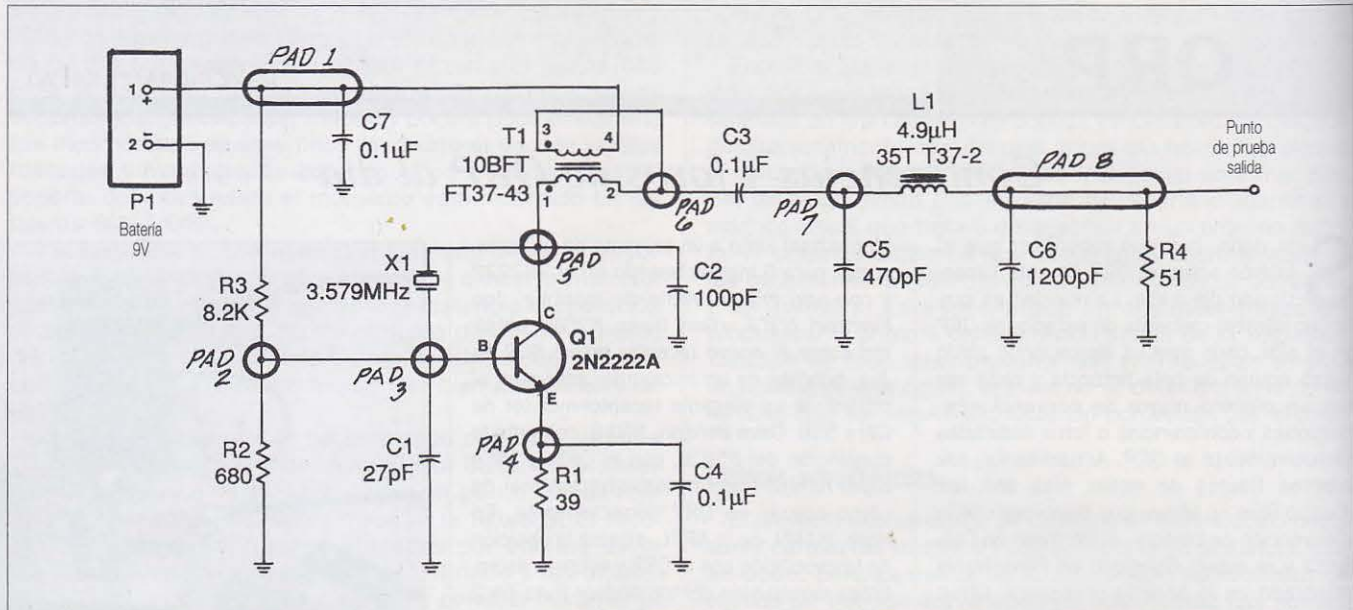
PAD 1

1 +
2 −
P1
Batería
9V

C7
0.1µF

T1
10BFT
FT37-43
3
4
1
2

C3
0.1µF

L1
4.9µH
35T T37-2

Punto
de prueba
salida

PAD 8

PAD 6

PAD 7

C5
470pF

C6
1200pF

R4
51

X1
3.579MHz

PAD 5

C2
100pF

R3
8.2K

PAD 2

PAD 3

B
C
E
Q1
2N2222A

PAD 4

R2
680

C1
27pF

R1
39

C4
0.1µF